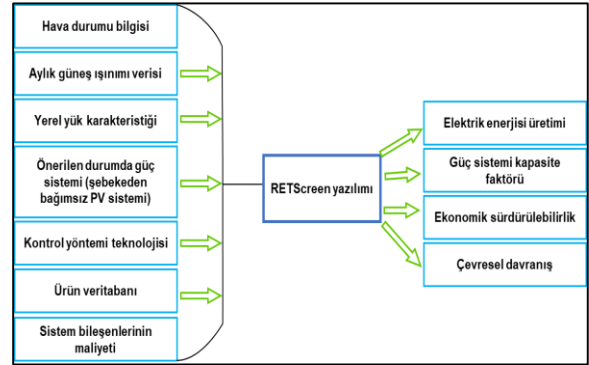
Hava durumu bilgisi

Aylık güneş ışınımı verisi

Yerel yük karakteristiği

Önerilen durumda güç sistemi (şebekeden bağımsız PV sistemi)

Kontrol yöntemi teknolojisi

Ürün veritabanı

Sistem bileşenlerinin maliyeti

RETScreen yazılımı

Elektrik enerjisi üretimi

Güç sistemi kapasite faktörü

Ekonomik sürdürülebilirlik

Çevresel davranış